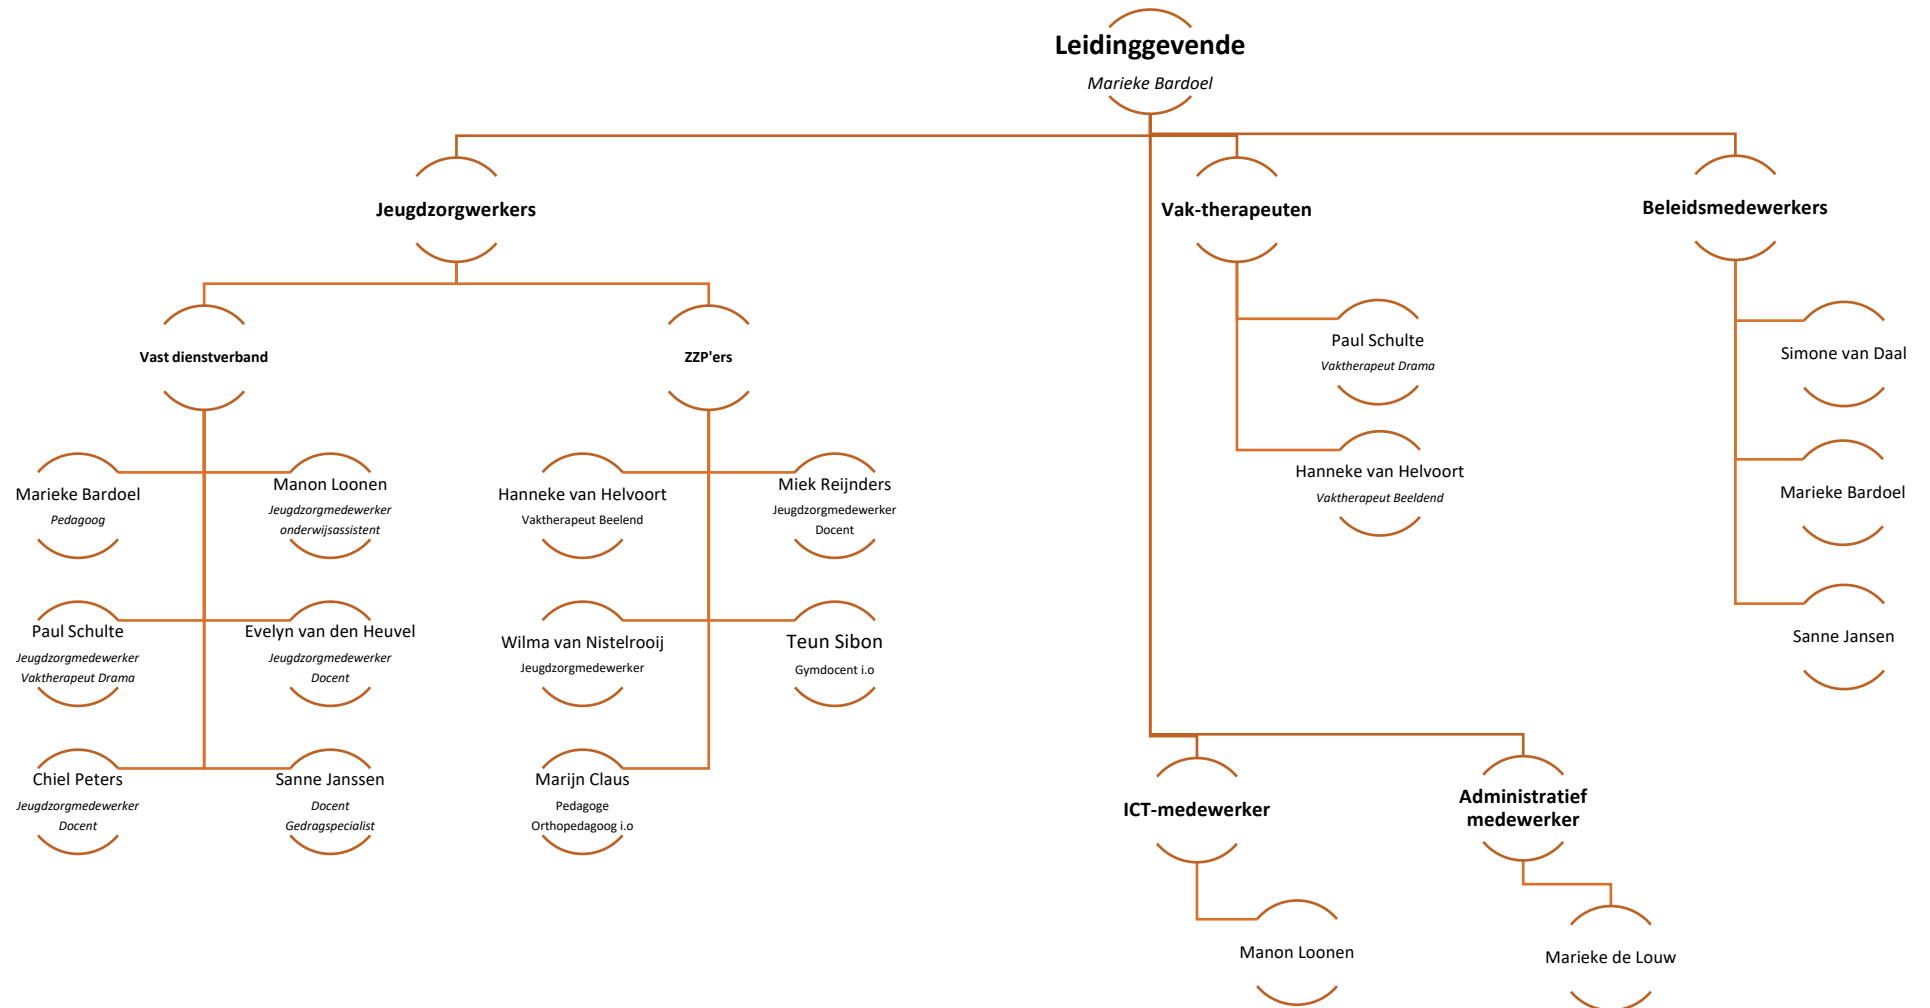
Leidinggevende
Marieke Bardoel

Jeugdzorgwerkers

Vak-therapeuten

Beleidsmedewerkers

Vast dienstverband

ZZP'ers

Marieke Bardoel
Pedagoog

Manon Loonen
Jeugdzorgmedewerker
onderwijsassistent

Paul Schulte
Jeugdzorgmedewerker
Vaktherapeut Drama

Evelyn van den Heuvel
Jeugdzorgmedewerker
Docent

Chiel Peters
Jeugdzorgmedewerker
Docent

Sanne Janssen
Docent
Gedragspecialist

Hanneke van Helvoort
Vaktherapeut Beelend

Miek Reijnders
Jeugdzorgmedewerker
Docent

Wilma van Nistelrooij
Jeugdzorgmedewerker

Teun Sibon
Gymdocent i.o

Marijn Claus
Pedagoge
Orthopedagoog i.o

Paul Schulte
Vaktherapeut Drama

Hanneke van Helvoort
Vaktherapeut Beeldend

Simone van Daal

Marieke Bardoel

Sanne Jansen

ICT-medewerker

Administratief medewerker

Manon Loonen

Marieke de Louw